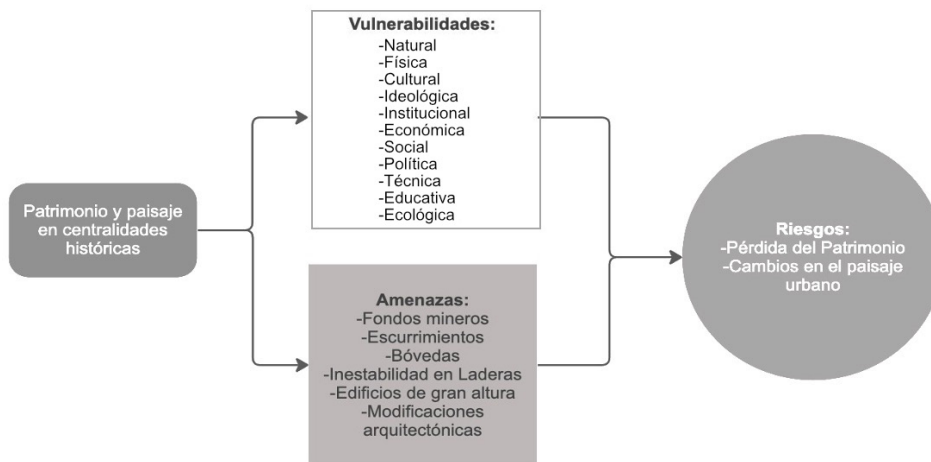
Patrimonio y paisaje en centralidades históricas

Vulnerabilidades:
-Natural
-Física
-Cultural
-Ideológica
-Institucional
-Económica
-Social
-Política
-Técnica
-Educativa
-Ecológica

Amenazas:
-Fondos mineros
-Escurrimientos
-Bóvedas
-Inestabilidad en Laderas
-Edificios de gran altura
-Modificaciones arquitectónicas

Riesgos:
-Pérdida del Patrimonio
-Cambios en el paisaje urbano